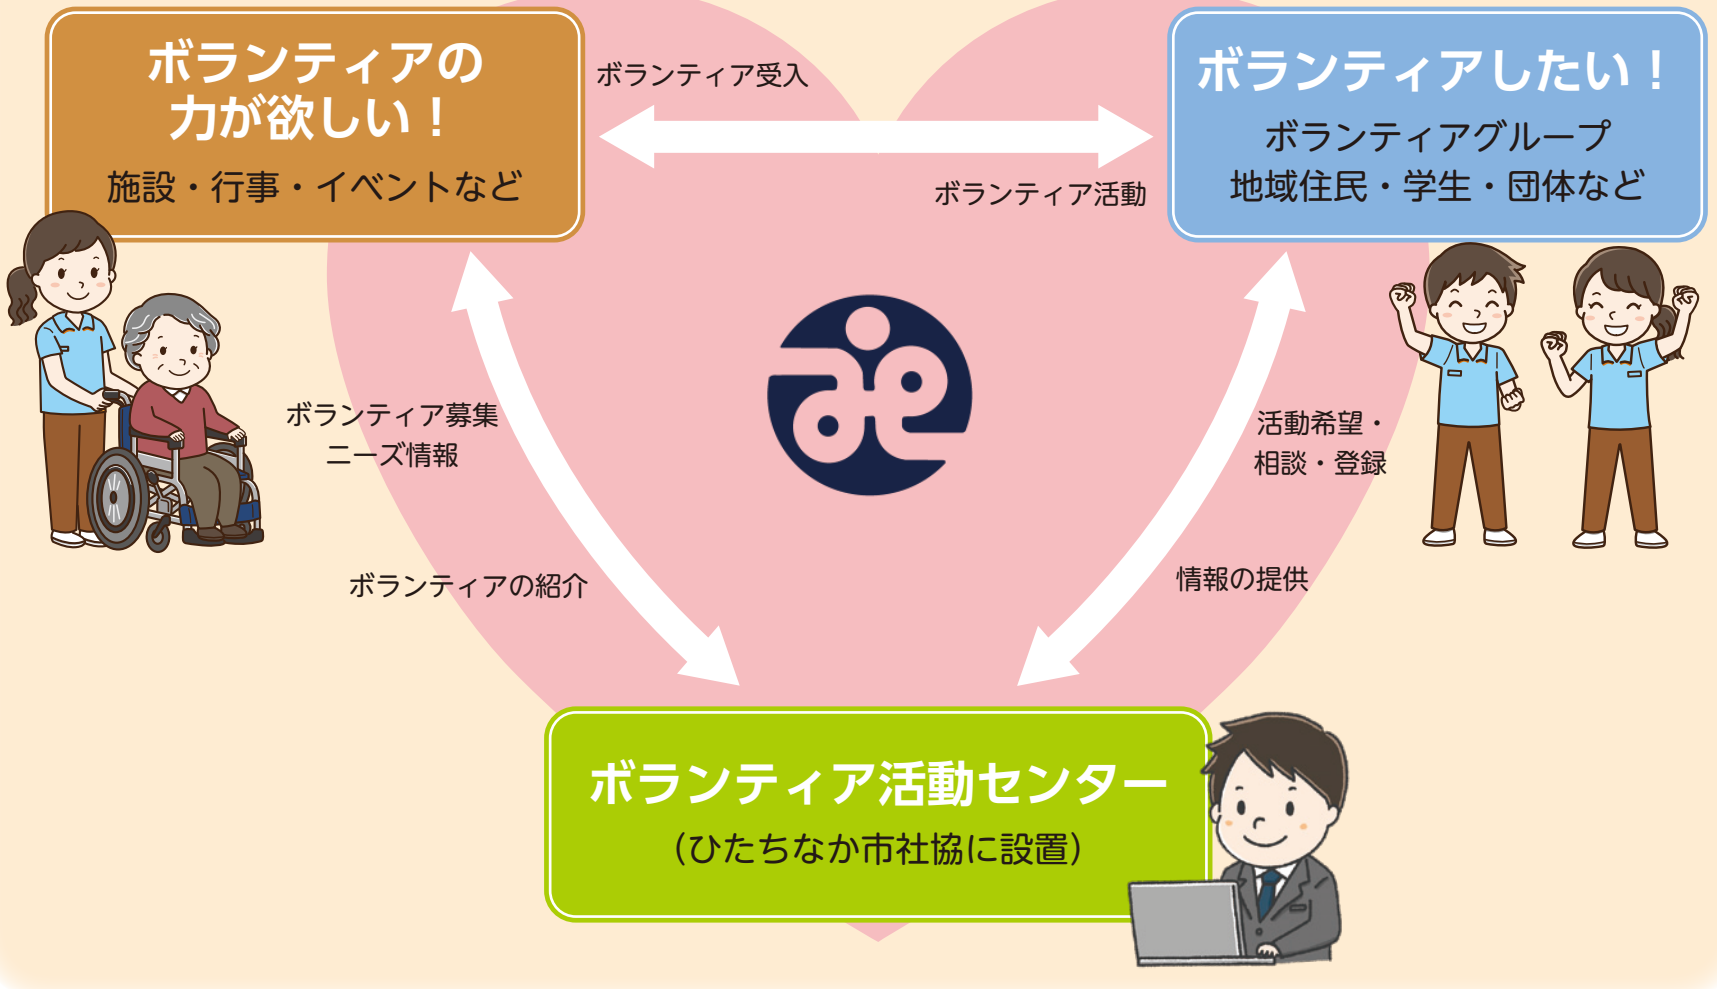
ボランティアの
力が欲しい！

施設・行事・イベントなど

ボランティア受入

ボランティア活動

ボランティアしたい！

ボランティアグループ
地域住民・学生・団体など

ボランティア募集
ニーズ情報

ボランティアの紹介

活動希望・
相談・登録

情報の提供

ボランティア活動センター

（ひたちなか市社協に設置）